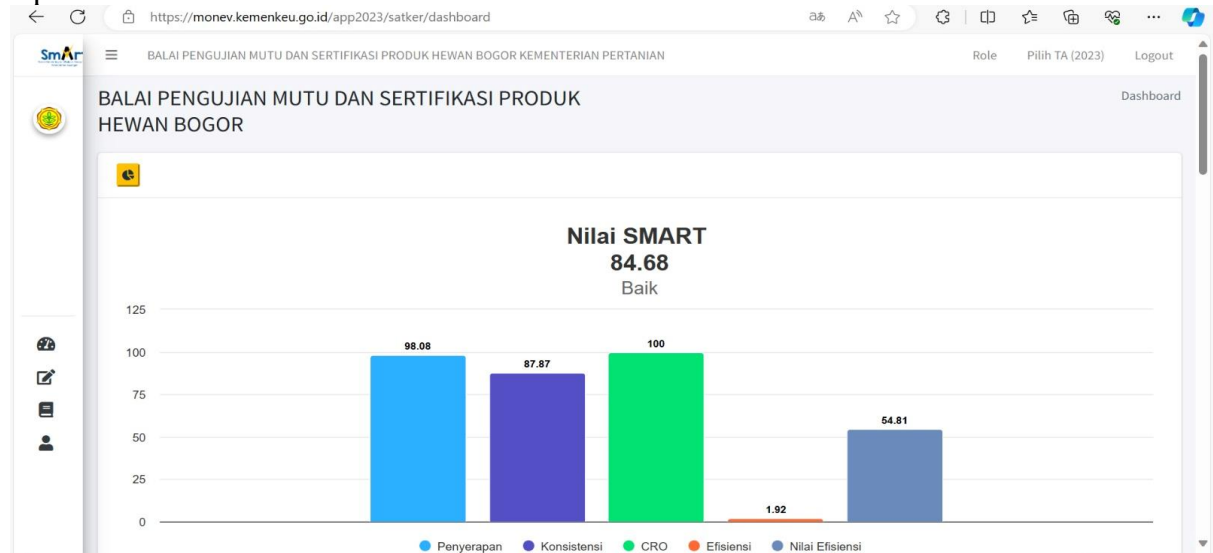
https://monev.kemenkeu.go.id/app2023/satker/dashboard

SmArt

BALAI PENGUJIAN MUTU DAN SERTIFIKASI PRODUK HEWAN BOGOR KEMENTERIAN PERTANIAN

Role Pilih TA (2023) Logout

BALAI PENGUJIAN MUTU DAN SERTIFIKASI PRODUK HEWAN BOGOR

Dashboard

Nilai SMART
84.68
Baik

125
100
75
50
25
0

98.08
87.87
100
1.92
54.81

Penyerapan Konsistensi CRO Efisiensi Nilai Efisiensi